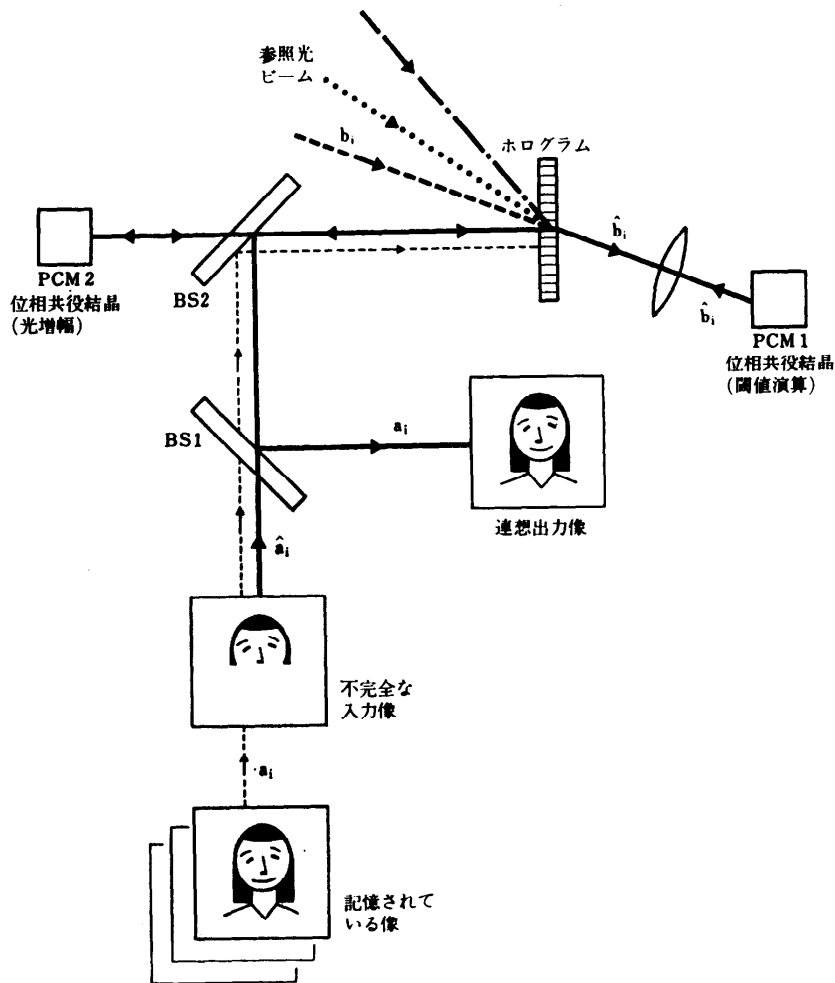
参照光
ビーム

$b_i$

ホログラム

PCM 2
位相共役結晶
(光増幅)

BS2

$\hat{b}_i$

$\hat{b}_i$

PCM 1
位相共役結晶
(閾値演算)

BS1

$a_i$

連想出力像

$\hat{a}_i$

不完全な
入力像

$a_i$

記憶されている像